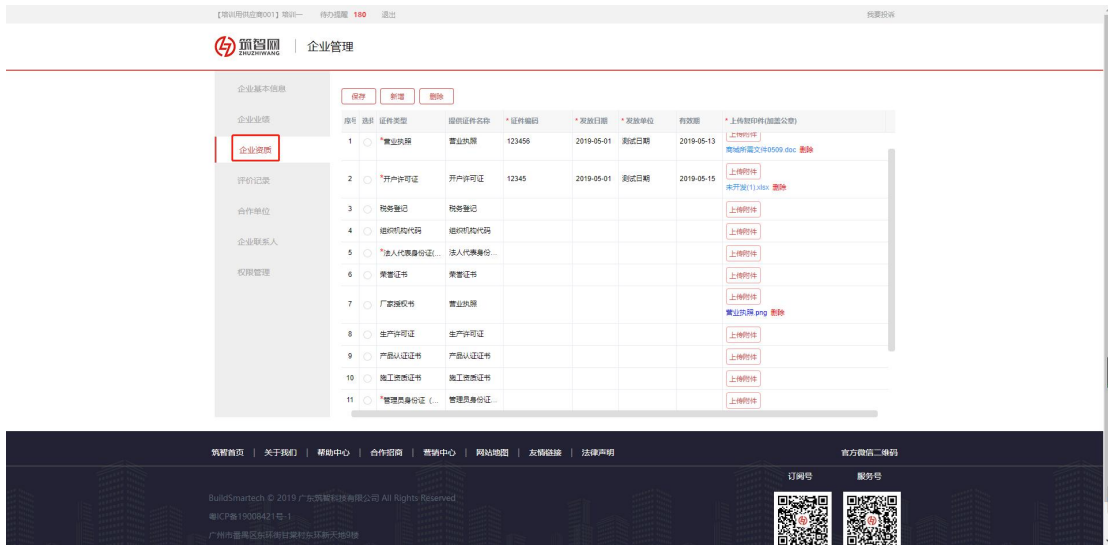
【培训用供应商001】培训一　待办提醒 180　退出　　我要投诉

筑智网 ZHUZHIWANG | 企业管理

企业基本信息
企业业绩
企业资质
评价记录
合作单位
企业联系人
权限管理

保存　新增　删除

| 序号 | 选择 | 证件类型 | 提供证件名称 | * 证件编码 | * 发放日期 | * 发放单位 | 有效期 | * 上传复印件(加盖公章) |
|---|---|---|---|---|---|---|---|---|
| 1 | | *营业执照 | 营业执照 | 123456 | 2019-05-01 | 测试日期 | 2019-05-13 | 上传附件 商城所需文件0509.doc 删除 |
| 2 | | *开户许可证 | 开户许可证 | 12345 | 2019-05-01 | 测试日期 | 2019-05-15 | 上传附件 未开发(1).xlsx 删除 |
| 3 | | 税务登记 | 税务登记 | | | | | 上传附件 |
| 4 | | 组织机构代码 | 组织机构代码 | | | | | 上传附件 |
| 5 | | *法人代表身份证(... | 法人代表身份... | | | | | 上传附件 |
| 6 | | 荣誉证书 | 荣誉证书 | | | | | 上传附件 |
| 7 | | 厂家授权书 | 营业执照 | | | | | 上传附件 营业执照.png 删除 |
| 8 | | 生产许可证 | 生产许可证 | | | | | 上传附件 |
| 9 | | 产品认证证书 | 产品认证证书 | | | | | 上传附件 |
| 10 | | 施工资质证书 | 施工资质证书 | | | | | 上传附件 |
| 11 | | *管理员身份证(... | 管理员身份证... | | | | | 上传附件 |

筑智首页 | 关于我们 | 帮助中心 | 合作招商 | 营销中心 | 网站地图 | 友情链接 | 法律声明

官方微信二维码
订阅号　服务号

BuildSmartech © 2019 广东筑智科技有限公司 All Rights Reserved
粤ICP备19008421号-1
广州市番禺区东环街甘棠村东环新天地9楼